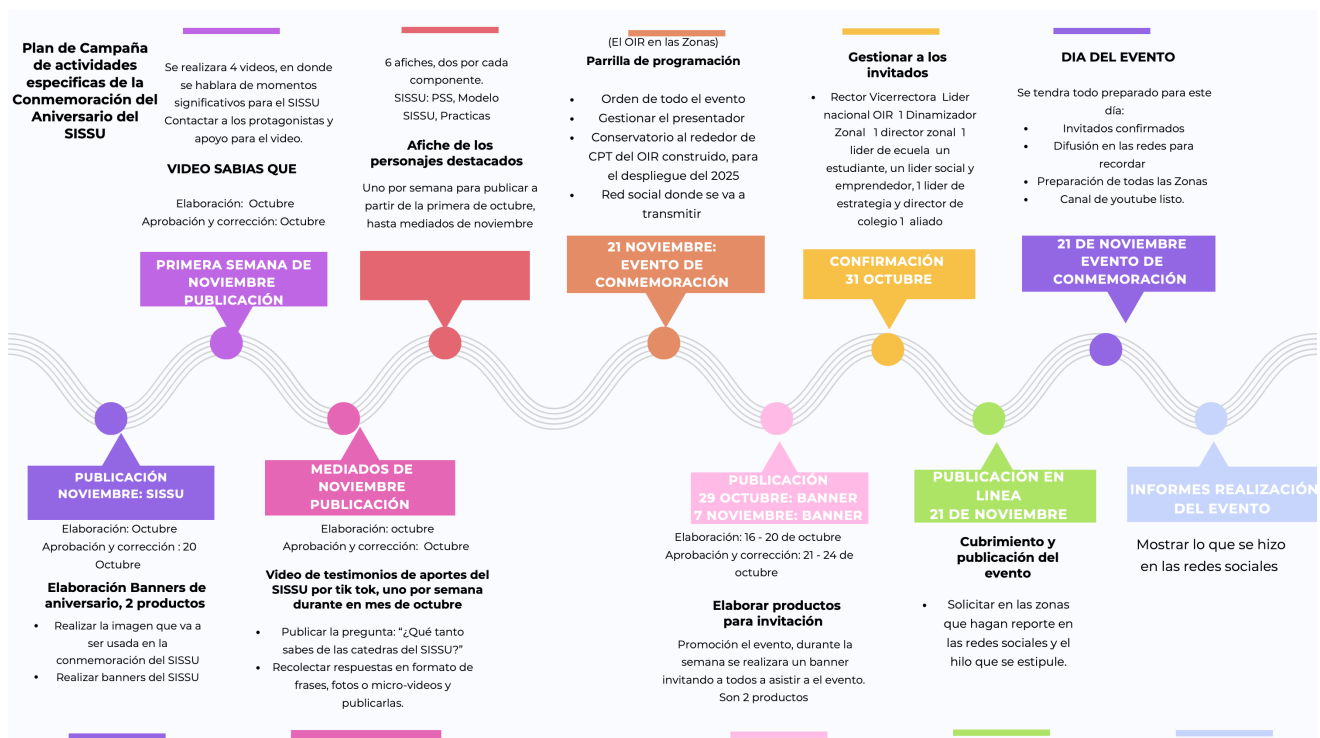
Plan de Campaña de actividades especificas de la Conmemoración del Aniversario del SISSU

Se realizara 4 videos, en donde se hablara de momentos significativos para el SISSU Contactar a los protagonistas y apoyo para el video.

VIDEO SABIAS QUE

Elaboración: Octubre
Aprobación y corrección: Octubre

6 afiches, dos por cada componente.
SISSU: PSS, Modelo SISSU, Practicas

Afiche de los personajes destacados

Uno por semana para publicar a partir de la primera de octubre, hasta mediados de noviembre

(El OIR en las Zonas)
Parrilla de programación

- Orden de todo el evento
- Gestionar el presentador
- Conservatorio al rededor de CPT del OIR construido, para el despliegue del 2025
- Red social donde se va a transmitir

Gestionar a los invitados

- Rector Vicerrectora Lider nacional OIR 1 Dinamizador Zonal 1 director zonal 1 lider de ecuela un estudiante, un lider social y emprendedor, 1 lider de estrategia y director de colegio 1 aliado

DIA DEL EVENTO

Se tendra todo preparado para este día:
- Invitados confirmados
- Difusión en las redes para recordar
- Preparación de todas las Zonas
- Canal de youtube listo.

PRIMERA SEMANA DE NOVIEMBRE PUBLICACIÓN

21 NOVIEMBRE: EVENTO DE CONMEMORACIÓN

CONFIRMACIÓN 31 OCTUBRE

21 DE NOVIEMBRE EVENTO DE CONMEMORACIÓN

PUBLICACIÓN NOVIEMBRE: SISSU

Elaboración: Octubre
Aprobación y corrección : 20 Octubre

Elaboración Banners de aniversario, 2 productos

- Realizar la imagen que va a ser usada en la conmemoración del SISSU
- Realizar banners del SISSU

MEDIADOS DE NOVIEMBRE PUBLICACIÓN

Elaboración: octubre
Aprobación y corrección: Octubre

Video de testimonios de aportes del SISSU por tik tok, uno por semana durante en mes de octubre

- Publicar la pregunta: "¿Qué tanto sabes de las catedras del SISSU?"
- Recolectar respuestas en formato de frases, fotos o micro-videos y publicarlas.

PUBLICACIÓN
29 OCTUBRE: BANNER
7 NOVIEMBRE: BANNER

Elaboración: 16 - 20 de octubre
Aprobación y corrección: 21 - 24 de octubre

Elaborar productos para invitación

Promoción el evento, durante la semana se realizara un banner invitando a todos a asistir a el evento. Son 2 productos

PUBLICACIÓN EN LINEA
21 DE NOVIEMBRE

Cubrimiento y publicación del evento

- Solicitar en las zonas que hagan reporte en las redes sociales y el hilo que se estipule.

INFORMES REALIZACIÓN DEL EVENTO

Mostrar lo que se hizo en las redes sociales